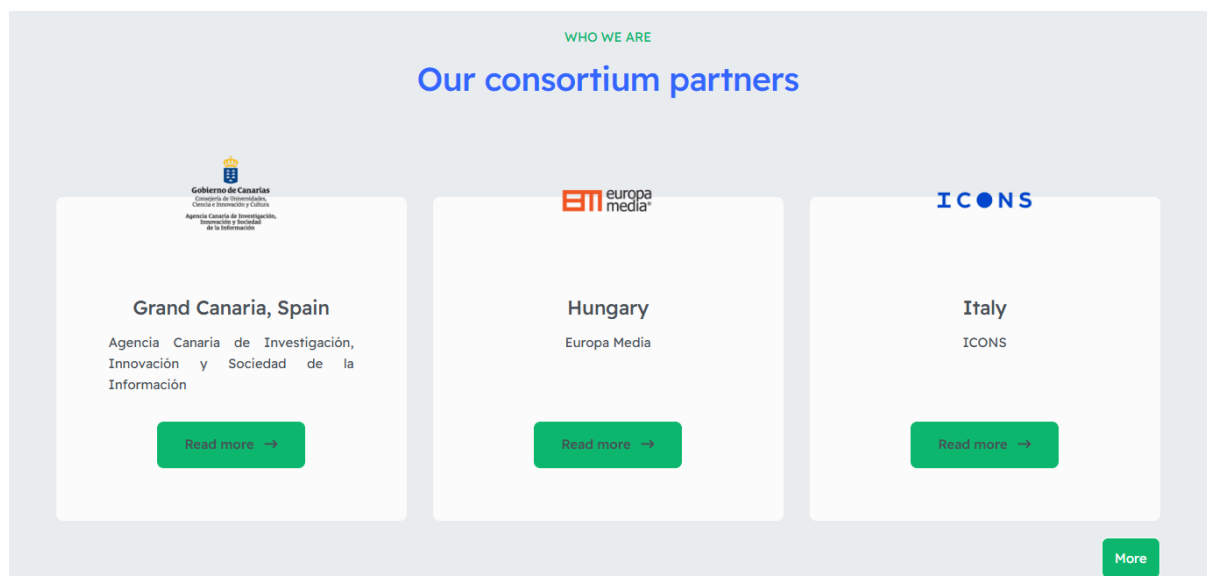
WHO WE ARE

Our consortium partners

Gobierno de Canarias
Consejería de Universidades, Ciencia e Innovación y Cultura
Agencia Canaria de Investigación, Innovación y Sociedad de la Información

Grand Canaria, Spain

Agencia Canaria de Investigación, Innovación y Sociedad de la Información

Read more →

europa media

Hungary

Europa Media

Read more →

ICONS

Italy

ICONS

Read more →

More